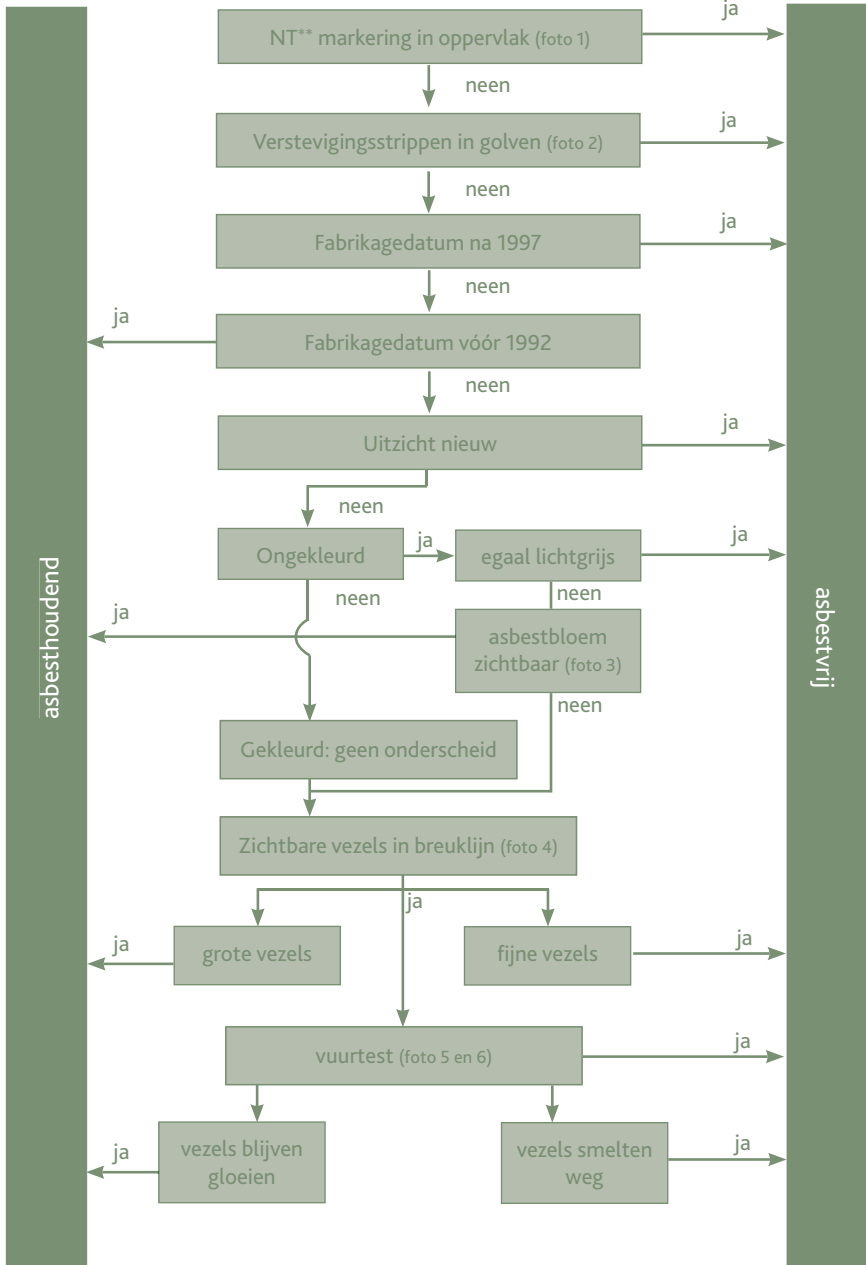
asbesthoudend

NT** markering in oppervlak (foto 1)
ja
neen
Verstevigingsstrippen in golven (foto 2)
ja
neen
Fabrikagedatum na 1997
ja
neen
ja
Fabrikagedatum vóór 1992
neen
Uitzicht nieuw
ja
neen
Ongekleurd
ja
egaal lichtgrijs
ja
neen
neen
ja
asbestbloem zichtbaar (foto 3)
neen
Gekleurd: geen onderscheid
Zichtbare vezels in breuklijn (foto 4)
ja
ja
grote vezels
fijne vezels
ja
vuurtest (foto 5 en 6)
ja
ja
vezels blijven gloeien
vezels smelten weg
ja

asbestvrij